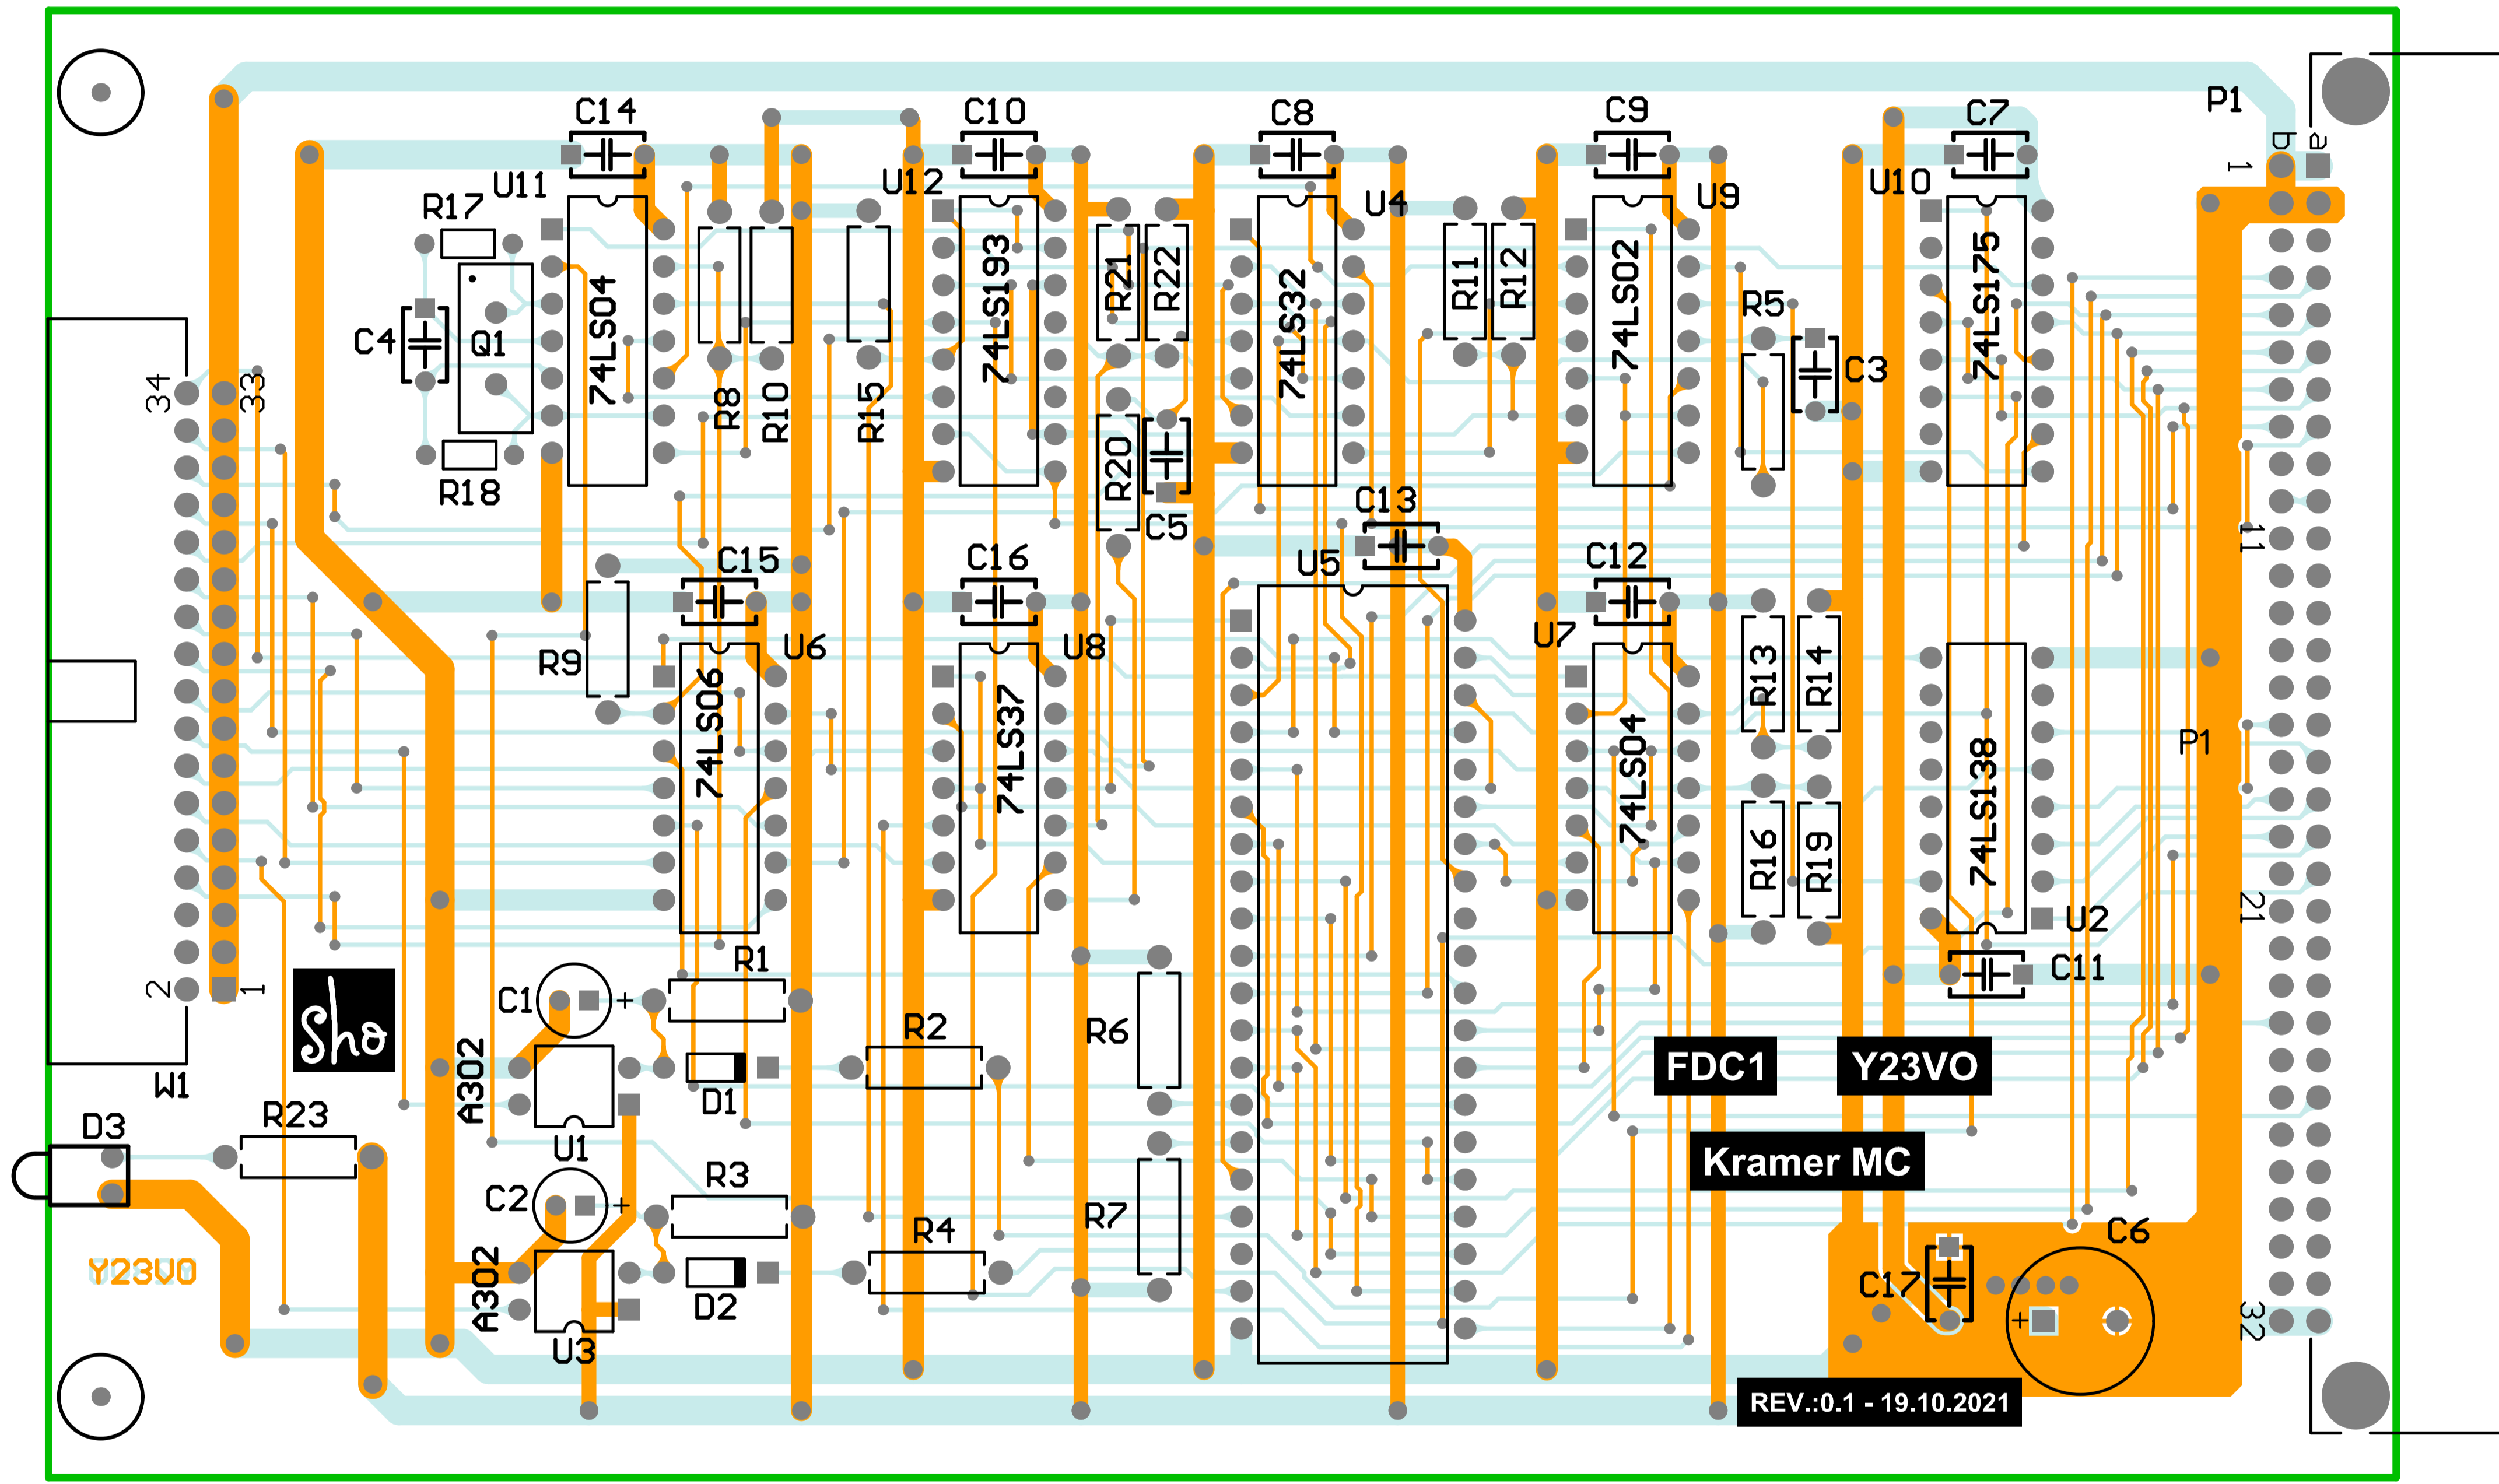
C14
C10
C8
C9
C7
P1
a
b
1
U11
U12
U4
U9
U10
R17
74LS04
74LS193
R21
R22
74LS32
R11
R12
74LS02
74LS175
R5
C4
Q1
C3
34
33
R8
R10
R15
R20
R18
C5
C13
C15
C16
C12
U5
11
R9
U6
U8
U7
R13
R14
74LS06
74LS37
74LS04
P1
74LS138
R16
R19
21
U2
2
1
C11
R1
C1
+
R2
R6
A302
D1
FDC1
Y23VO
W1
R23
D3
U1
Kramer MC
R3
C2
+
R7
R4
C6
A302
Y23V0
D2
C17
U3
32
REV.:0.1 - 19.10.2021
Sho